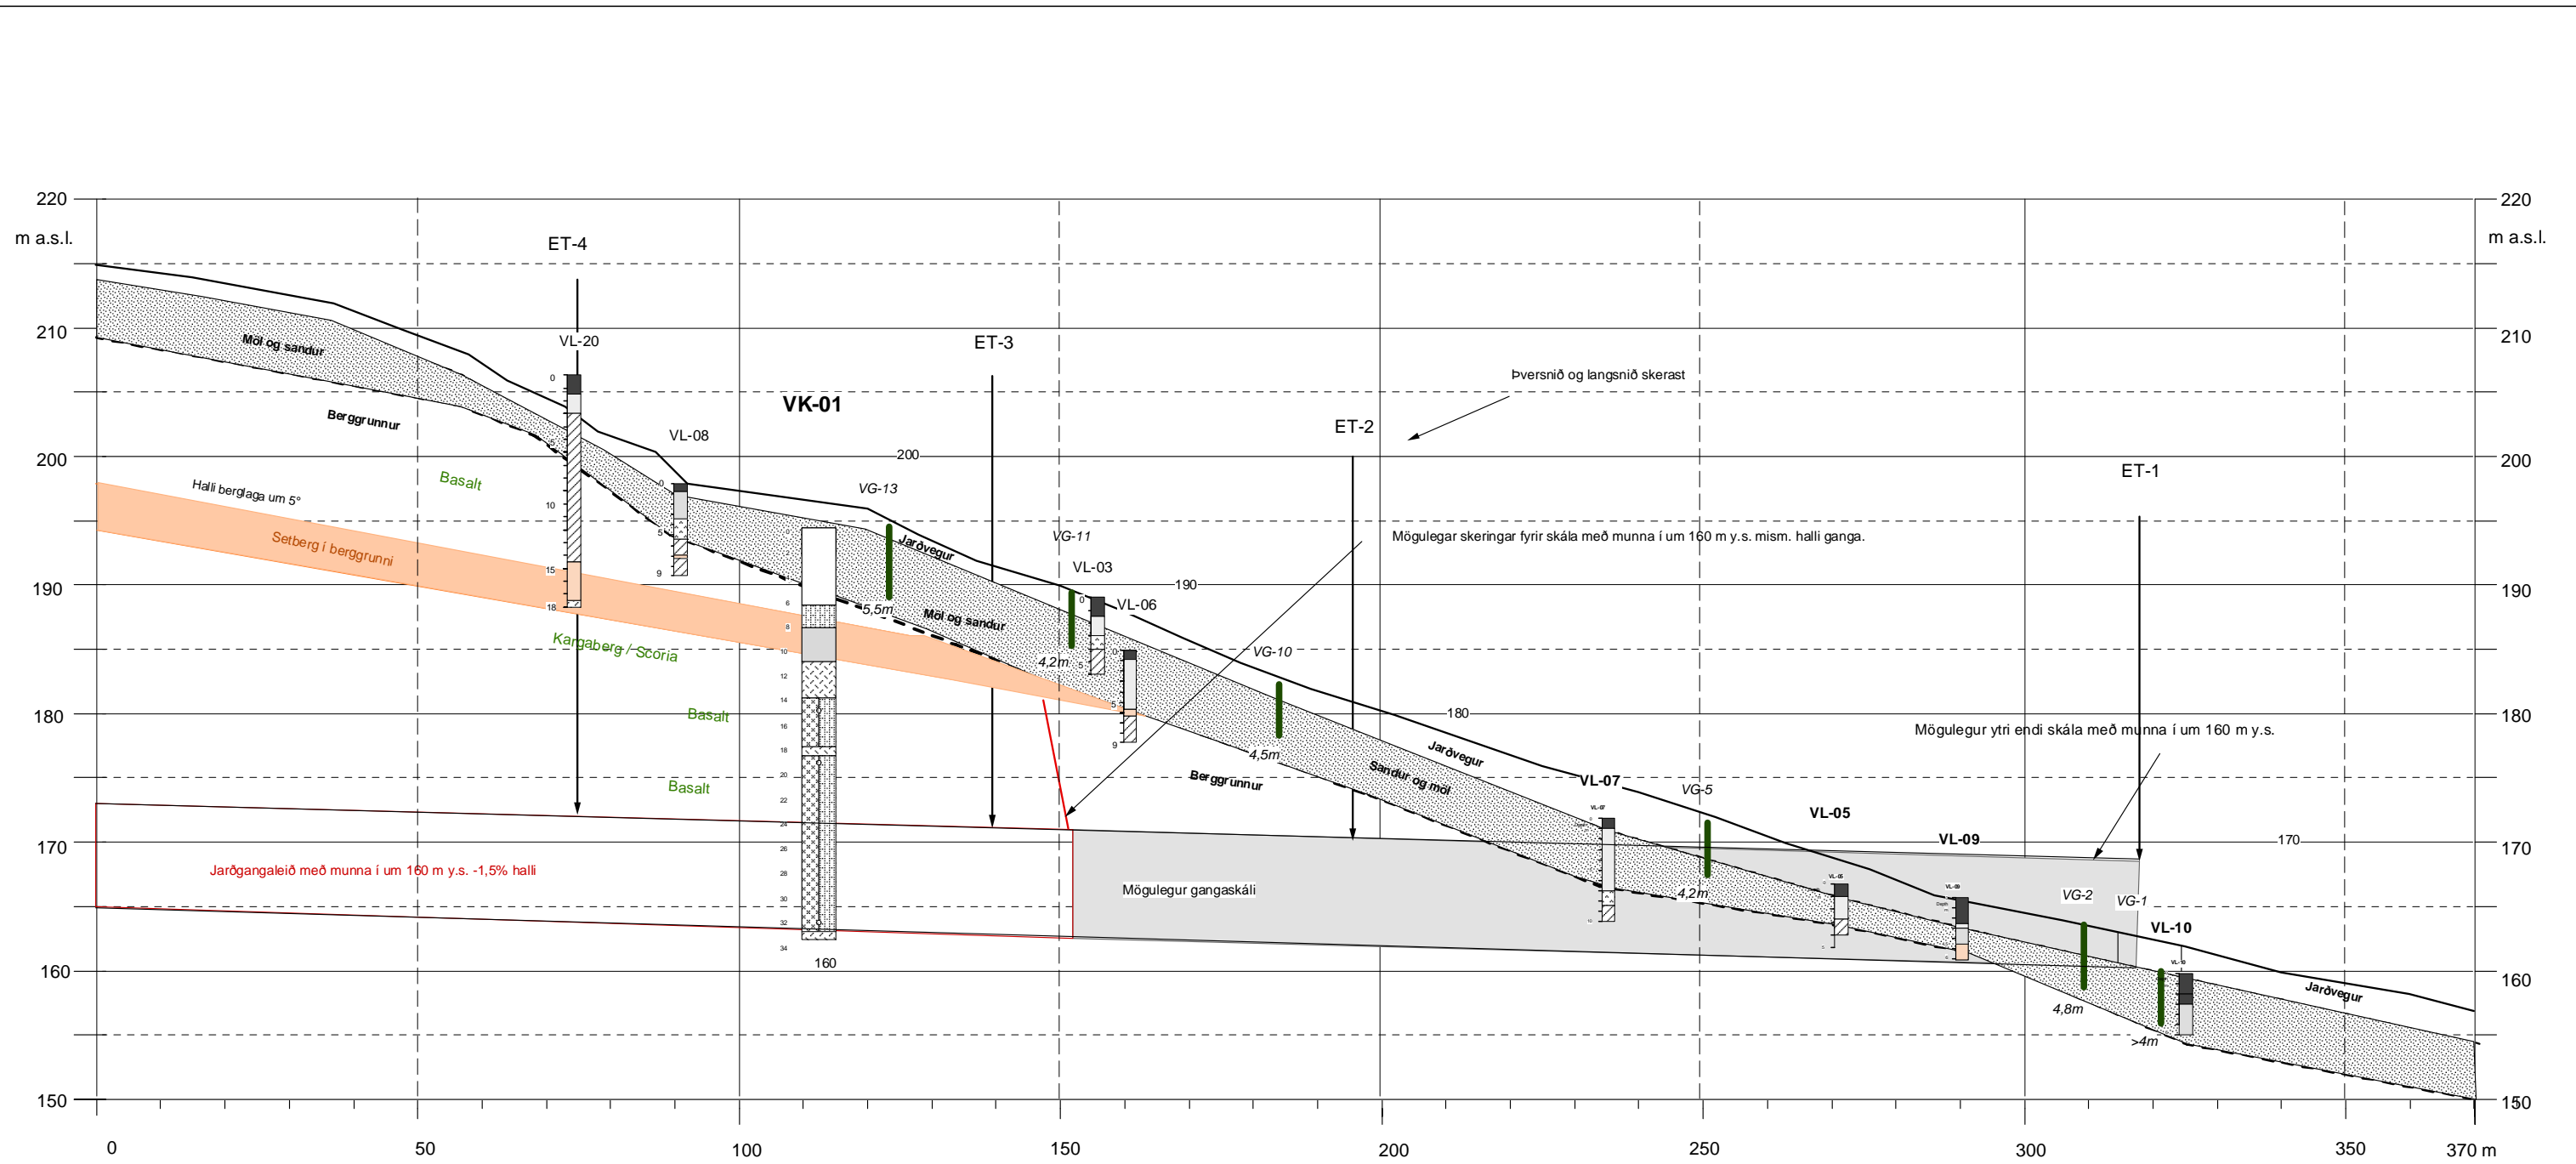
220
m a.s.l.
210
200
190
180
170
160
150

220
m a.s.l.
210
200
190
180
170
160
150

ET-4
VL-20
ET-3
VK-01
VL-08
ET-2
Þversnið og langsnið skerast
ET-1
Möl og sandur
Berggrunnur
Basalt
Halli berglaga um 5°
Setberg í berggrunni
VG-13
200
Jarðvegur
VG-11
VL-03
VL-06
190
Mögulegar skeringar fyrir skála með munna í um 160 m y.s. mism. halli ganga.
5,5m
Möl og sandur
4,2m
Kargaberg / Scoria
VG-10
Basalt
180
Mögulegur ytri endi skála með munna í um 160 m y.s.
4,5m
Jarðvegur
Berggrunnur
Sandur og möl
Basalt
VL-07
VG-5
VL-05
VL-09
170
Jarðgangaleið með munna í um 160 m y.s. -1,5% halli
Mögulegur gangaskáli
4,2m
VG-2
VG-1
VL-10
160
4,8m
>4m
Jarðvegur

0
50
100
150
200
250
300
350
370 m